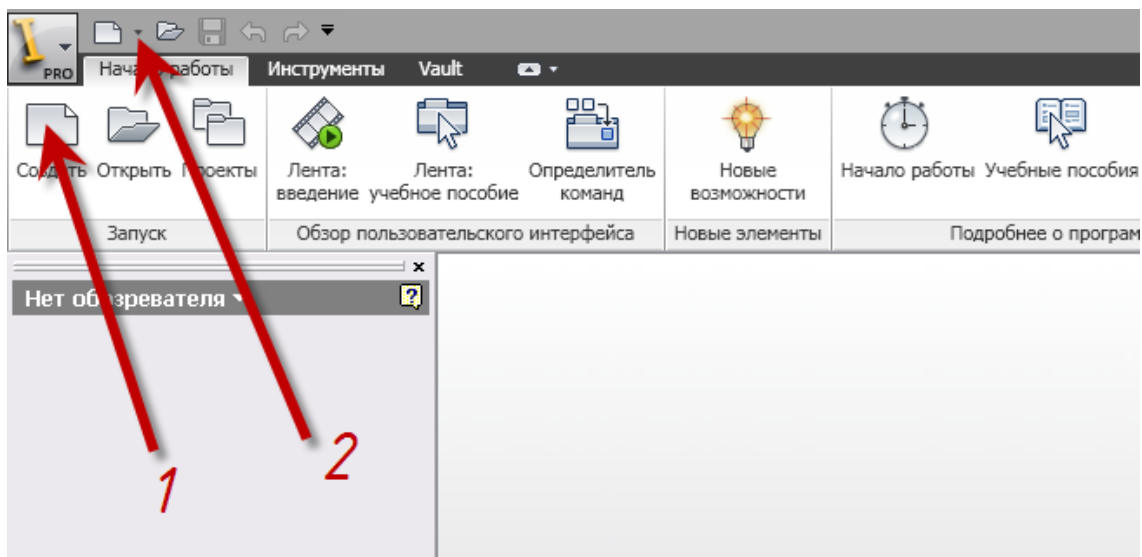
PRO

Нача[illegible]работы Инструменты Vault

Со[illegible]ть Открыть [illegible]роекты

Запуск

Лента: введение

Лента: учебное пособие

Определитель команд

Обзор пользовательского интерфейса

Новые возможности

Новые элементы

Начало работы

Учебные пособия

Подробнее о програм

Нет об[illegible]зревателя

1

2